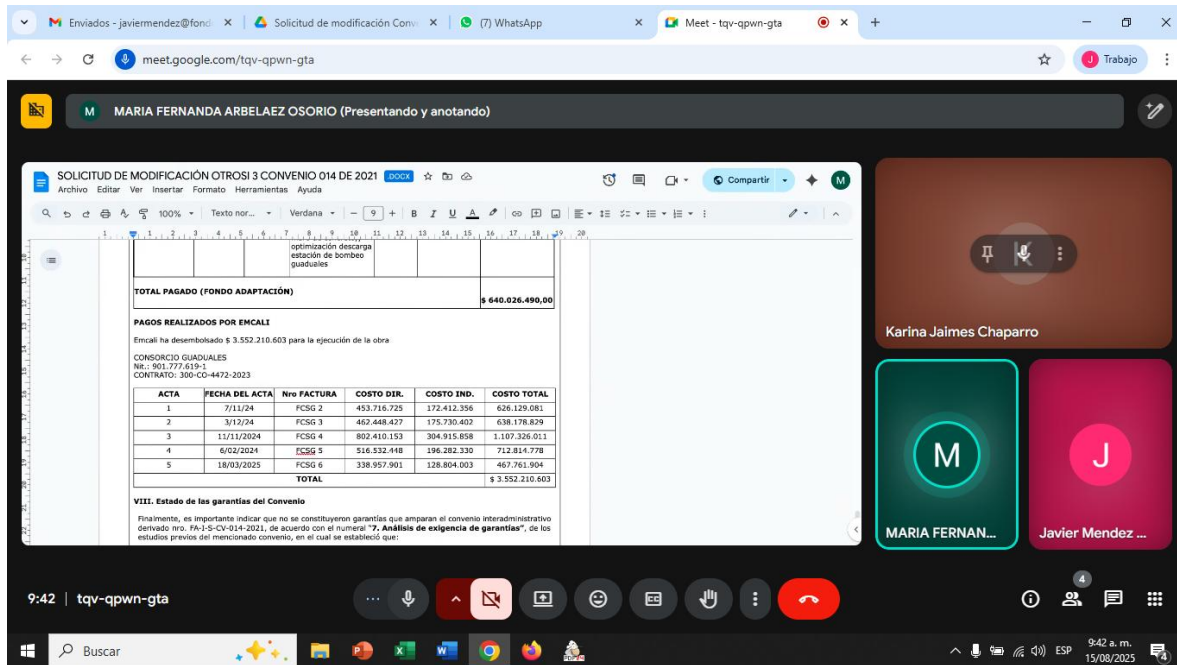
M Enviados - javiermendez@fond ×
Solicitud de modificación Conv ×
(7) WhatsApp ×
Meet - tqv-qpwn-gta ×
+

meet.google.com/tqv-qpwn-gta

J Trabajo

M MARIA FERNANDA ARBELAEZ OSORIO (Presentando y anotando)

SOLICITUD DE MODIFICACIÓN OTROSI 3 CONVENIO 014 DE 2021 .DOCX
Archivo Editar Ver Insertar Formato Herramientas Ayuda
Compartir
100% Texto nor... Verdana 9

optimización descarga estación de bombeo guaduales

TOTAL PAGADO (FONDO ADAPTACIÓN) $ 640.026.490,00

PAGOS REALIZADOS POR EMCALI

Emcali ha desembolsado $ 3.552.210.603 para la ejecución de la obra

CONSORCIO GUADUALES
Nit.: 901.777.619-1
CONTRATO: 300-CO-4472-2023

| ACTA | FECHA DEL ACTA | Nro FACTURA | COSTO DIR. | COSTO IND. | COSTO TOTAL |
|---|---|---|---|---|---|
| 1 | 7/11/24 | FCSG 2 | 453.716.725 | 172.412.356 | 626.129.081 |
| 2 | 3/12/24 | FCSG 3 | 462.448.427 | 175.730.402 | 638.178.829 |
| 3 | 11/11/2024 | FCSG 4 | 802.410.153 | 304.915.858 | 1.107.326.011 |
| 4 | 6/02/2024 | FCSG 5 | 516.532.448 | 196.282.330 | 712.814.778 |
| 5 | 18/03/2025 | FCSG 6 | 338.957.901 | 128.804.003 | 467.761.904 |
| | | TOTAL | | | $ 3.552.210.603 |

VIII. Estado de las garantías del Convenio

Finalmente, es importante indicar que no se constituyeron garantías que amparan el convenio interadministrativo derivado nro. FA-I-S-CV-014-2021, de acuerdo con el numeral "7. Análisis de exigencia de garantías", de los estudios previos del mencionado convenio, en el cual se estableció que:

Karina Jaimes Chaparro
M
MARIA FERNAN...
J
Javier Mendez ...

9:42 | tqv-qpwn-gta
4

Buscar
ESP 9:42 a. m. 15/08/2025